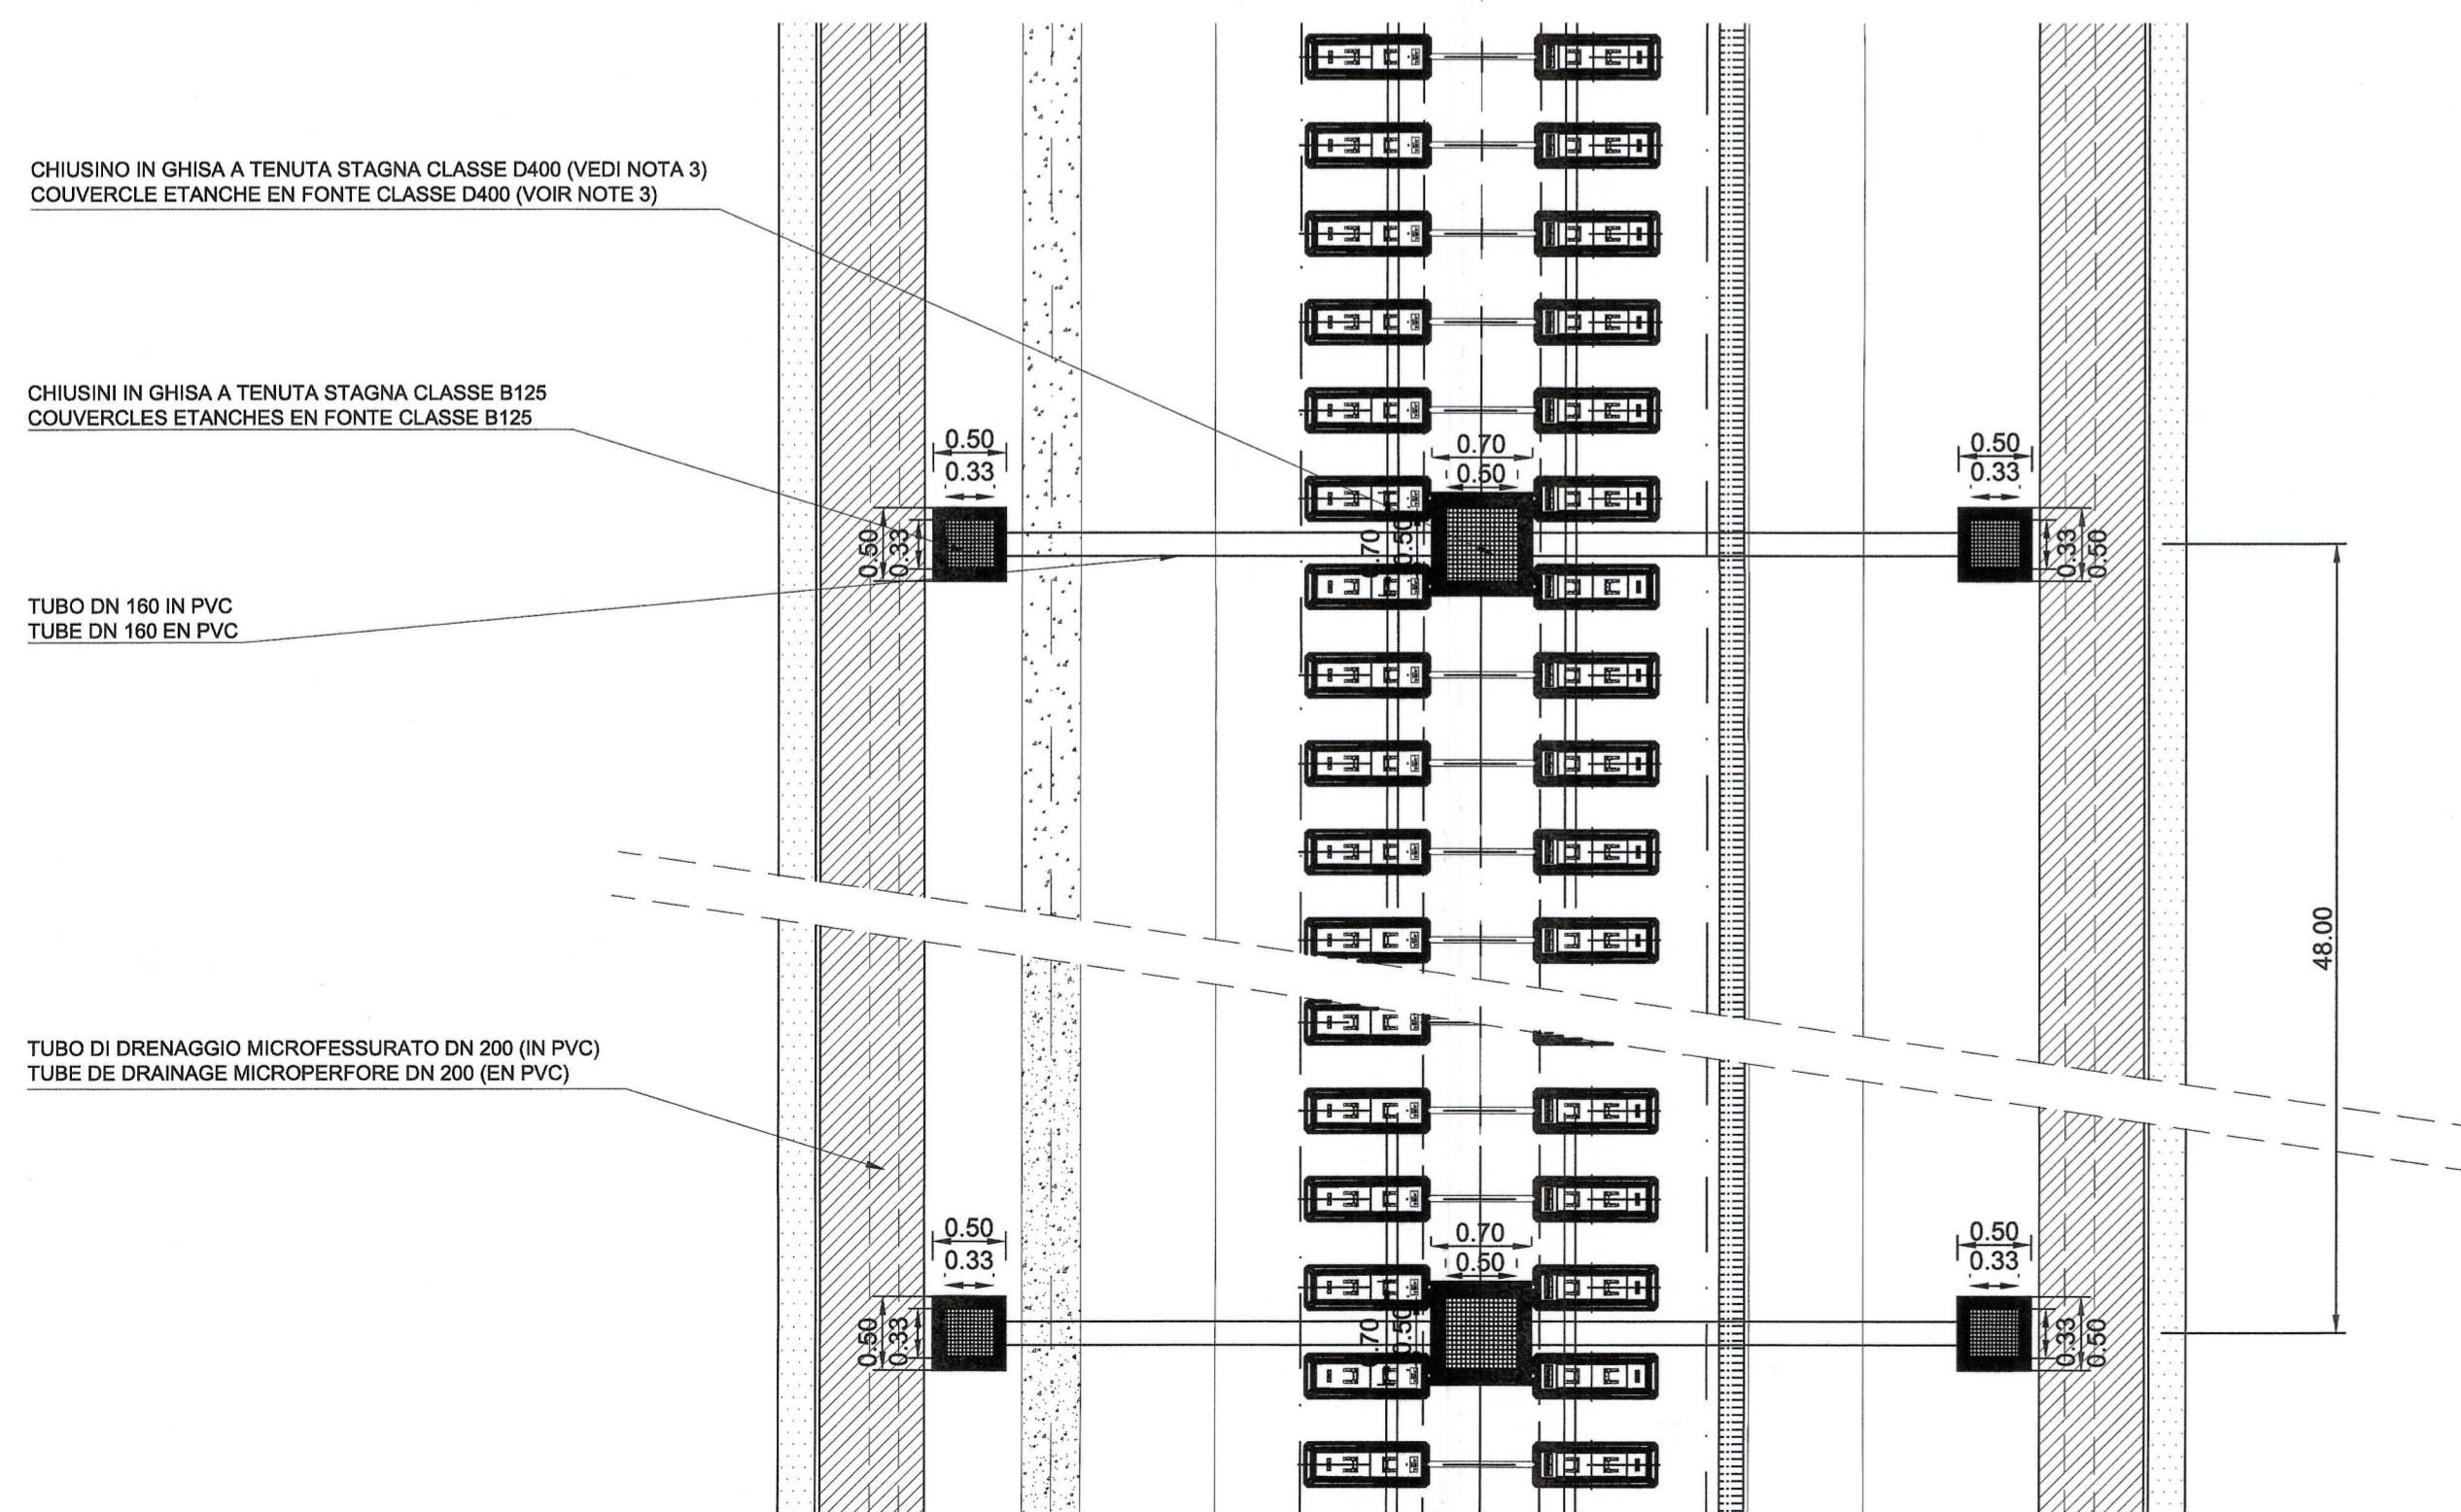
CHIUSINO IN GHISA A TENUTA STAGNA CLASSE D400 (VEDI NOTA 3)
COUVERCLE ETANCHE EN FONTE CLASSE D400 (VOIR NOTE 3)

CHIUSINI IN GHISA A TENUTA STAGNA CLASSE B125
COUVERCLES ETANCHES EN FONTE CLASSE B125

TUBO DN 160 IN PVC
TUBE DN 160 EN PVC

TUBO DI DRENAGGIO MICROFESSURATO DN 200 (IN PVC)
TUBE DE DRAINAGE MICROPERFORE DN 200 (EN PVC)

0.50
0.33
0.50
0.33

0.70
0.50
0.70
0.50

0.50
0.33
0.33
0.50

48.00

0.50
0.33
0.50
0.33

0.70
0.50
0.70
0.50

0.50
0.33
0.33
0.50